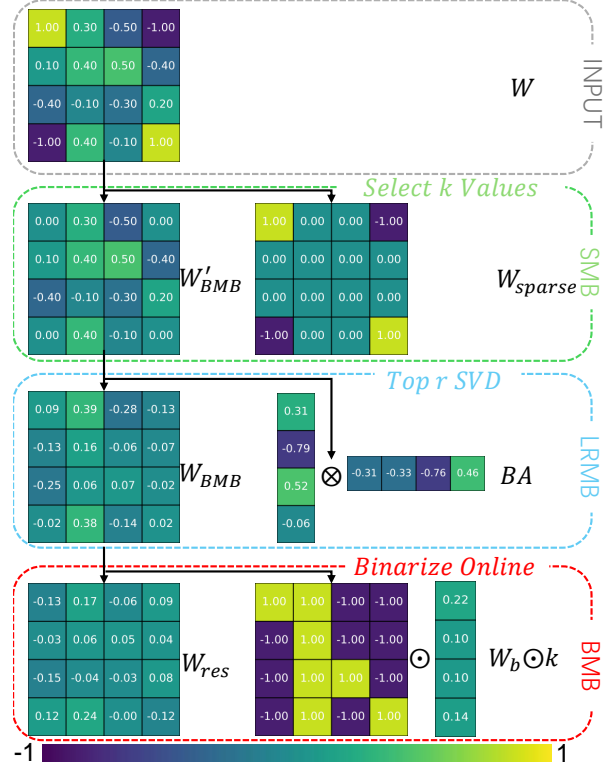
INPUT

| 1.00 | 0.30 | -0.50 | -1.00 |
|---|---|---|---|
| 0.10 | 0.40 | 0.50 | -0.40 |
| -0.40 | -0.10 | -0.30 | 0.20 |
| -1.00 | 0.40 | -0.10 | 1.00 |

$W$

Select k Values

SMB

| 0.00 | 0.30 | -0.50 | 0.00 |
|---|---|---|---|
| 0.10 | 0.40 | 0.50 | -0.40 |
| -0.40 | -0.10 | -0.30 | 0.20 |
| 0.00 | 0.40 | -0.10 | 0.00 |

$W'_{BMB}$

| 1.00 | 0.00 | 0.00 | -1.00 |
|---|---|---|---|
| 0.00 | 0.00 | 0.00 | 0.00 |
| 0.00 | 0.00 | 0.00 | 0.00 |
| -1.00 | 0.00 | 0.00 | 1.00 |

$W_{sparse}$

Top r SVD

LRMB

| 0.09 | 0.39 | -0.28 | -0.13 |
|---|---|---|---|
| -0.13 | 0.16 | -0.06 | -0.07 |
| -0.25 | 0.06 | 0.07 | -0.02 |
| -0.02 | 0.38 | -0.14 | 0.02 |

$W_{BMB}$

| 0.31 |
|---|
| -0.79 |
| 0.52 |
| -0.06 |

$\otimes$

| -0.31 | -0.33 | -0.76 | 0.46 |
|---|---|---|---|

$BA$

Binarize Online

BMB

| -0.13 | 0.17 | -0.06 | 0.09 |
|---|---|---|---|
| -0.03 | 0.06 | 0.05 | 0.04 |
| -0.15 | -0.04 | -0.03 | 0.08 |
| 0.12 | 0.24 | -0.00 | -0.12 |

$W_{res}$

| 1.00 | 1.00 | -1.00 | -1.00 |
|---|---|---|---|
| -1.00 | 1.00 | -1.00 | -1.00 |
| -1.00 | 1.00 | 1.00 | -1.00 |
| -1.00 | 1.00 | -1.00 | 1.00 |

$\odot$

| 0.22 |
|---|
| 0.10 |
| 0.10 |
| 0.14 |

$W_b \odot k$

-1 1